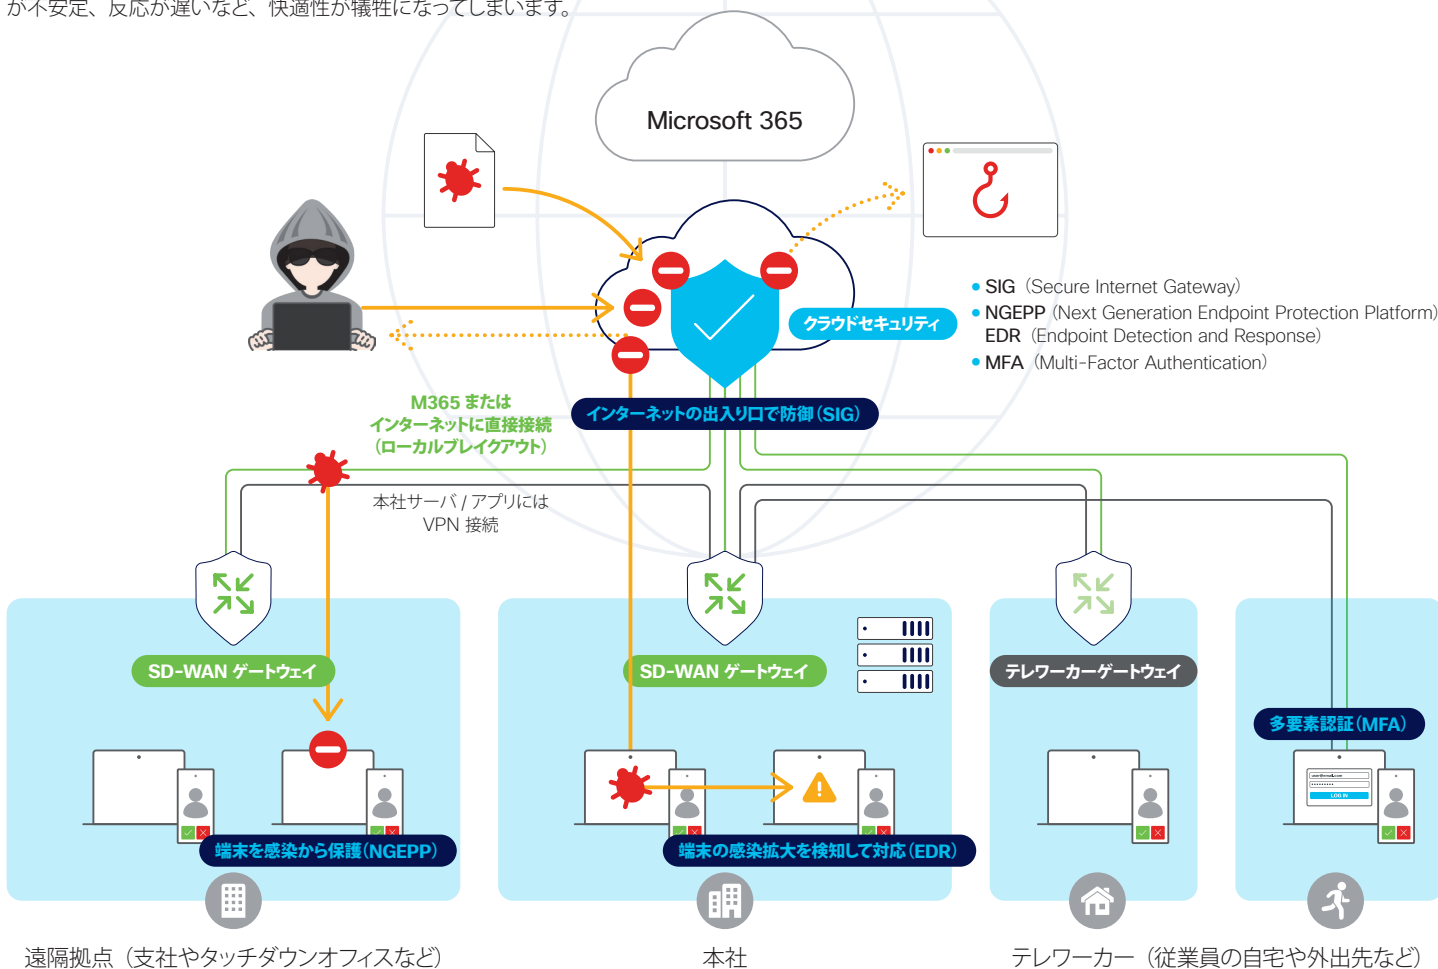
が不安定、反応が遅いなど、快適性が犠牲になってしまいます。

Microsoft 365

• SIG（Secure Internet Gateway）
• NGEPP（Next Generation Endpoint Protection Platform）
EDR（Endpoint Detection and Response）
• MFA（Multi-Factor Authentication）

クラウドセキュリティ

M365 または
インターネットに直接接続
（ローカルブレイクアウト）

インターネットの出入り口で防御（SIG）

本社サーバ / アプリには
VPN 接続

SD-WAN ゲートウェイ

SD-WAN ゲートウェイ

テレワーカーゲートウェイ

多要素認証（MFA）

端末を感染から保護（NGEPP）

端末の感染拡大を検知して対応（EDR）

遠隔拠点（支社やタッチダウンオフィスなど）

本社

テレワーカー（従業員の自宅や外出先など）